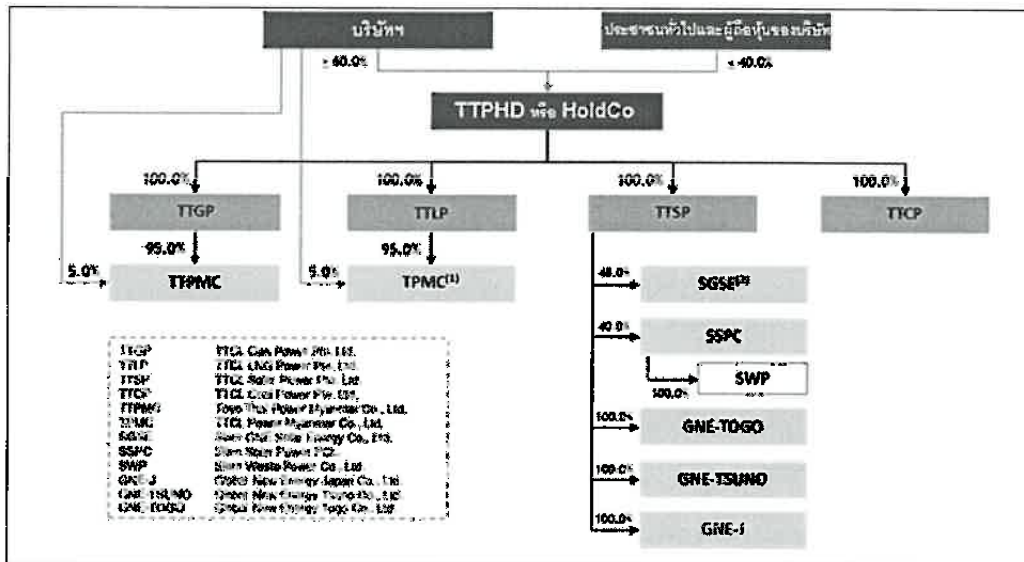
บริษัทฯ

ประชาชนทั่วไปและผู้ถือหุ้นของบริษัท

≥ 60.0%

≤ 40.0%

TTPHD หรือ HoldCo

100.0%

TTGP

100.0%

TTLP

100.0%

TTSP

100.0%

TTCP

95.0%

5.0%

TTPMC

5.0%

95.0%

TPMC⁽¹⁾

48.0%

SGSE⁽²⁾

40.0%

SSPC

100.0%

SWP

100.0%

GNE-TOGO

100.0%

GNE-TSUNO

100.0%

GNE-J

TTGP TTCL Gas Power Pte. Ltd.
TTLP TTCL LNG Power Pte. Ltd.
TTSP TTCL Solar Power Pte. Ltd.
TTCP TTCL Coal Power Pte. Ltd.
TTPMC Toyo Thai Power Myanmar Co., Ltd.
TPMC TTCL Power Myanmar Co., Ltd.
SGSE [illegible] Solar Energy Co., Ltd.
SSPC Siam Solar Power PCL.
SWP Siam Waste Power Co., Ltd.
GNE-J Global New Energy Japan Co., Ltd.
GNE-TSUNO Global New Energy Tsuno Co., Ltd.
GNE-TOGO Global New Energy Togo Co., Ltd.